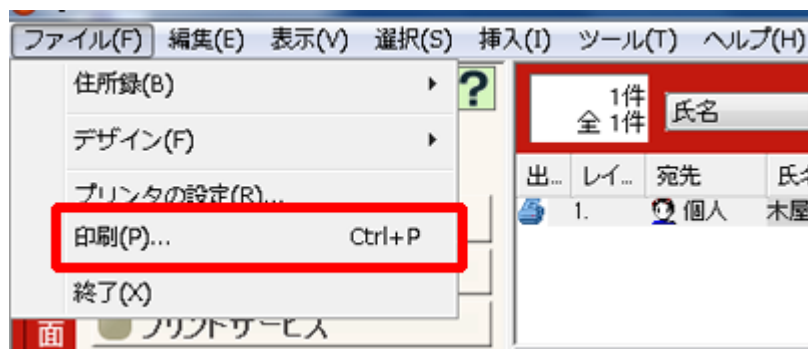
ファイル(F) 編集(E) 表示(V) 選択(S) 挿入(I) ツール(T) ヘルプ(H)

住所録(B)
デザイン(F)
プリンタの設定(R)...
印刷(P)... Ctrl+P
終了(X)

?

1件
全 1件
氏名

| 出... | レイ... | 宛先 | 氏名 |
|---|---|---|---|
| | 1. | 個人 | 木屋 |

面
プリントサービス